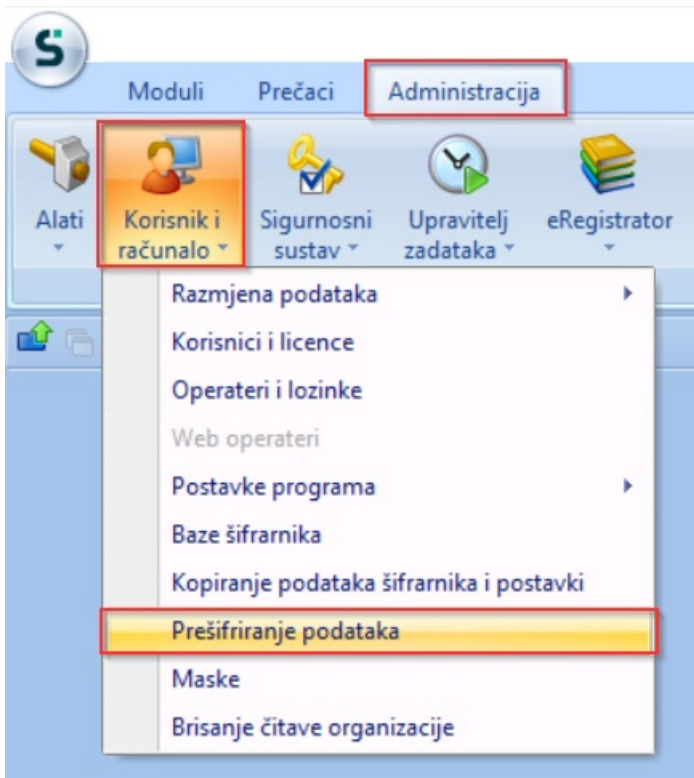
S

Moduli Prečaci Administracija

Alati
Korisnik i računalo
Sigurnosni sustav
Upravitelj zadataka
eRegistrator

Razmjena podataka
Korisnici i licence
Operateri i lozinke
Web operateri
Postavke programa
Baze šifrarnika
Kopiranje podataka šifrarnika i postavki
Prešifriranje podataka
Maske
Brisanje čitave organizacije